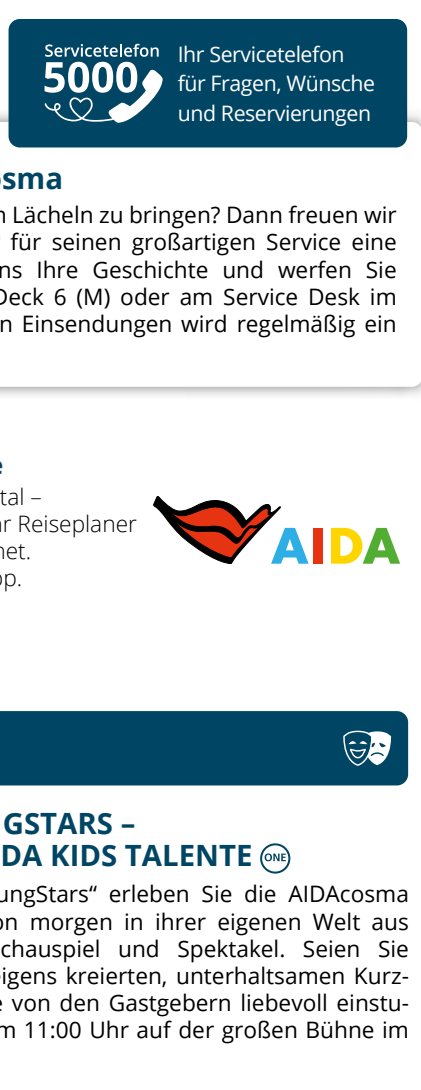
Servicetelefon 5000 Ihr Servicetelefon für Fragen, Wünsche und Reservierungen

osma

n Lächeln zu bringen? Dann freuen wir für seinen großartigen Service eine ns Ihre Geschichte und werfen Sie Deck 6 (M) oder am Service Desk im n Einsendungen wird regelmäßig ein

e

tal – r Reiseplaner net. pp.

AIDA

GSTARS – DA KIDS TALENTE ONE

ungStars" erleben Sie die AIDAcosma on morgen in ihrer eigenen Welt aus chauspiel und Spektakel. Seien Sie eigens kreierten, unterhaltsamen Kurz- e von den Gastgebern liebevoll einstu- m 11:00 Uhr auf der großen Bühne im